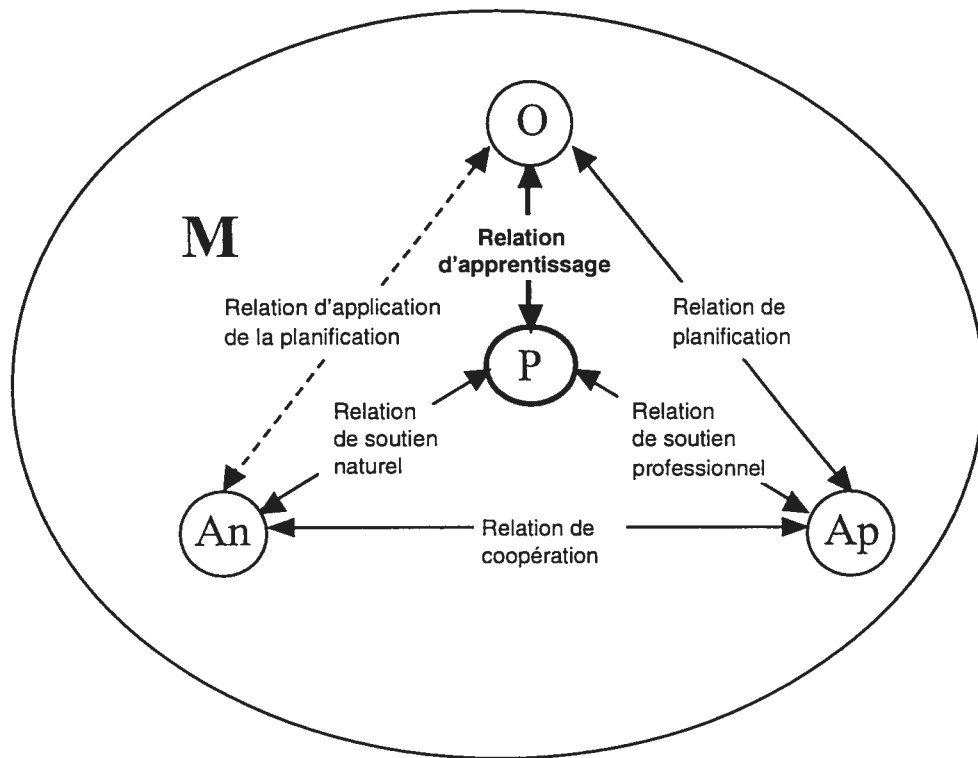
O

M

Relation d'apprentissage

Relation d'application de la planification

Relation de planification

P

Relation de soutien naturel

Relation de soutien professionnel

An

Relation de coopération

Ap